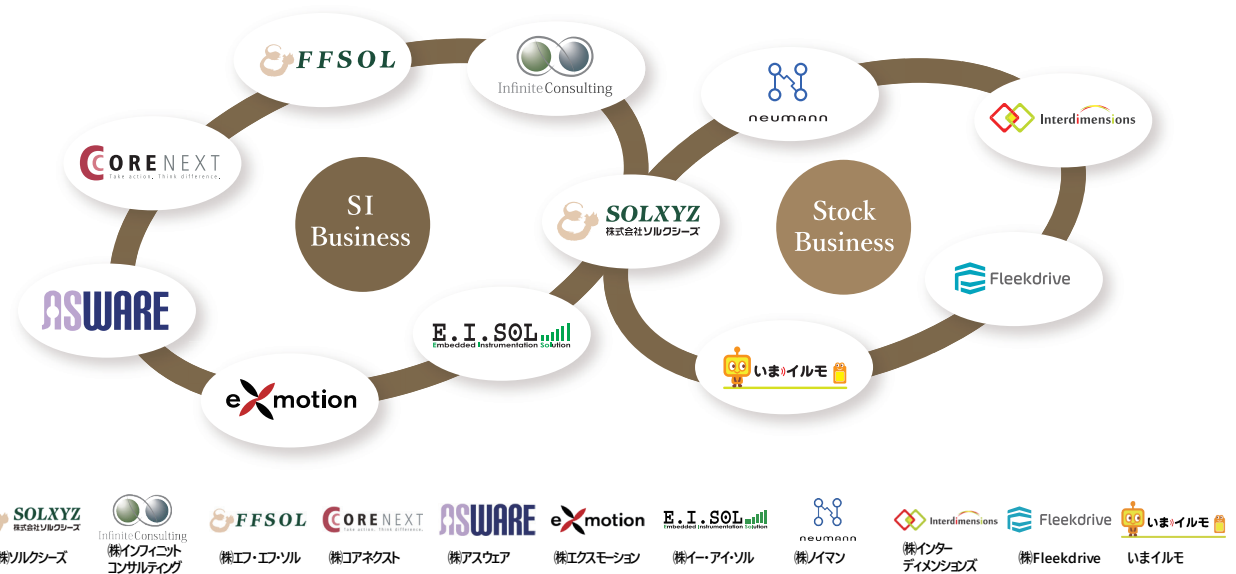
FFSOL

Infinite Consulting

neumann

Interdimensions

CORE NEXT
Take action. Think difference.

SI Business

SOLXYZ
株式会社ソルクシーズ

Stock Business

Fleekdrive

ASWARE

E.I.SOL
Embedded Instrumentation Solution

いまイルモ

exmotion

SOLXYZ
株式会社ソルクシーズ
㈱ソルクシーズ

Infinite Consulting
㈱インフィニットコンサルティング

FFSOL
㈱エフ・エフ・ソル

CORE NEXT
Take action. Think difference.
㈱コアネクスト

ASWARE
㈱アスウェア

exmotion
㈱エクスモーション

E.I.SOL
Embedded Instrumentation Solution
㈱イー・アイ・ソル

neumann
㈱ノイマン

Interdimensions
㈱インターディメンションズ

Fleekdrive
㈱Fleekdrive

いまイルモ
いまイルモ